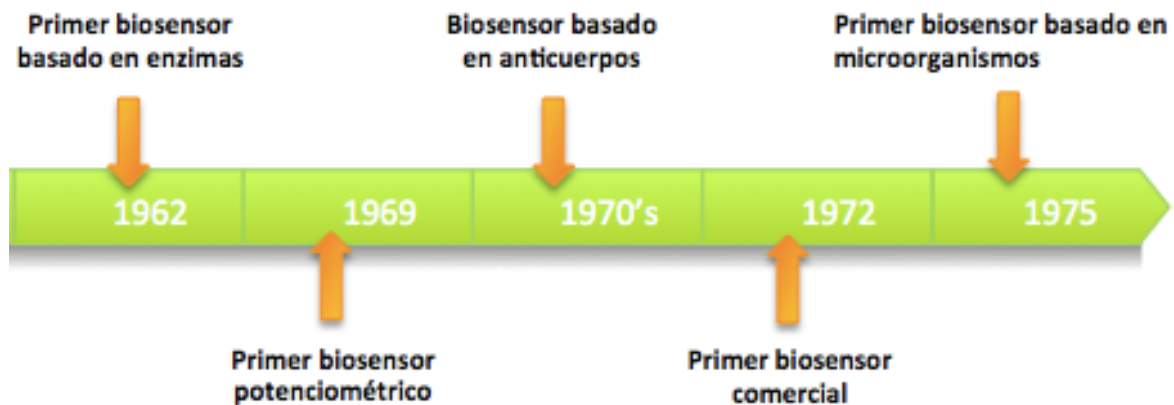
Primer biosensor basado en enzimas

Biosensor basado en anticuerpos

Primer biosensor basado en microorganismos

1962

1969

1970's

1972

1975

Primer biosensor potenciométrico

Primer biosensor comercial